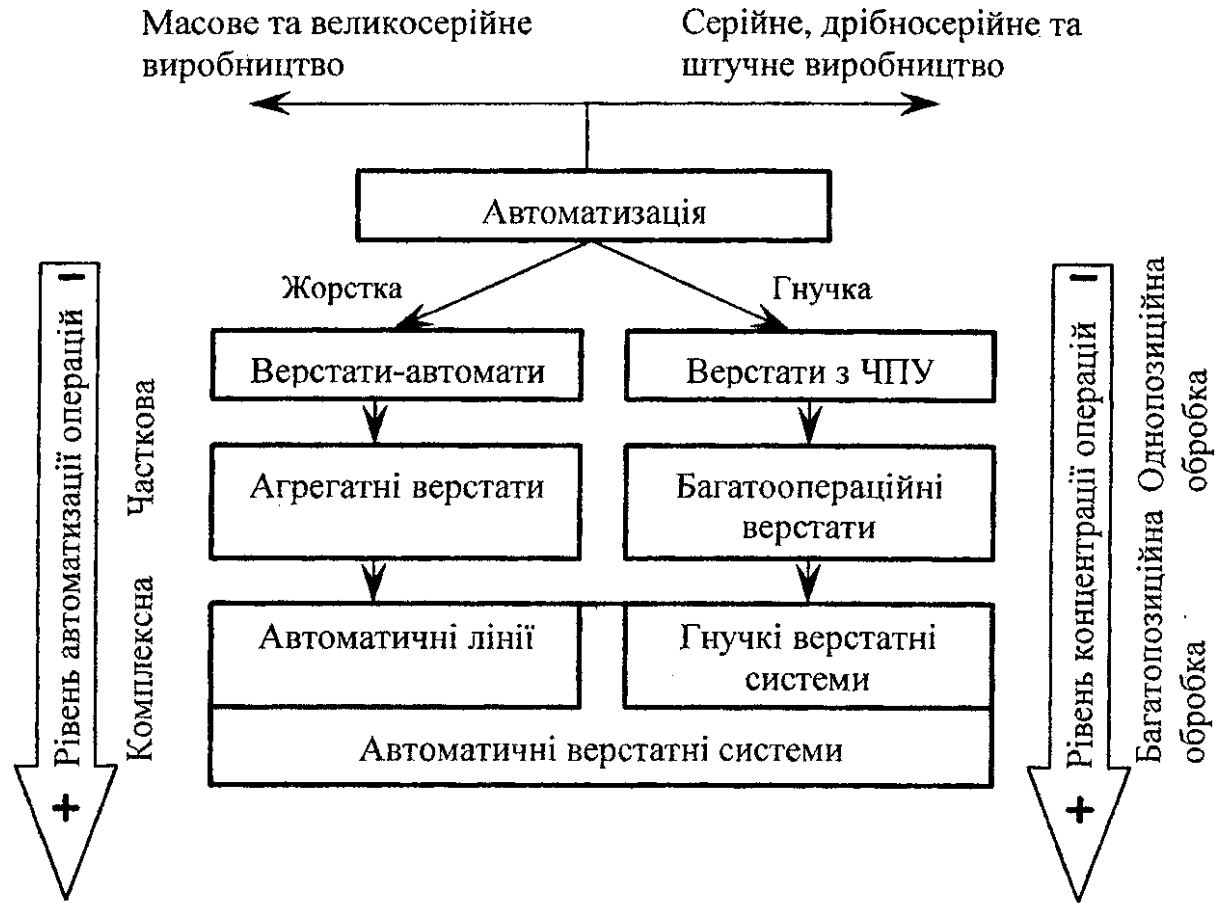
Масове та великосерійне виробництво

Серійне, дрібносерійне та штучне виробництво

Автоматизація

Жорстка

Гнучка

Верстати-автомати

Верстати з ЧПУ

Агрегатні верстати

Багатоопераційні верстати

Автоматичні лінії

Гнучкі верстатні системи

Автоматичні верстатні системи

Рівень автоматизації операцій

−

+

Часткова

Комплексна

Рівень концентрації операцій

−

+

Однопозиційна обробка

Багатопозиційна обробка